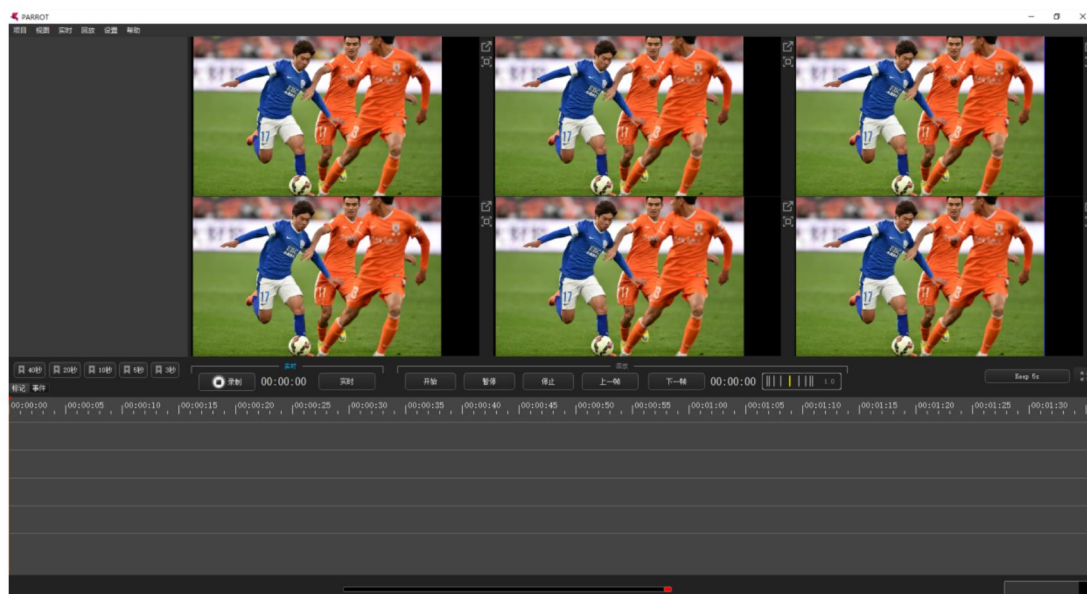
PARROT

项目 视图 实时 回放 设置 帮助

40秒 20秒 10秒 5秒 3秒

实时

录制 00:00:00 实时

回放

开始 暂停 停止 上一帧 下一帧 00:00:00 1.0

Seep 5s

标记 事件

00:00:00 00:00:05 00:00:10 00:00:15 00:00:20 00:00:25 00:00:30 00:00:35 00:00:40 00:00:45 00:00:50 00:00:55 00:01:00 00:01:05 00:01:10 00:01:15 00:01:20 00:01:25 00:01:30